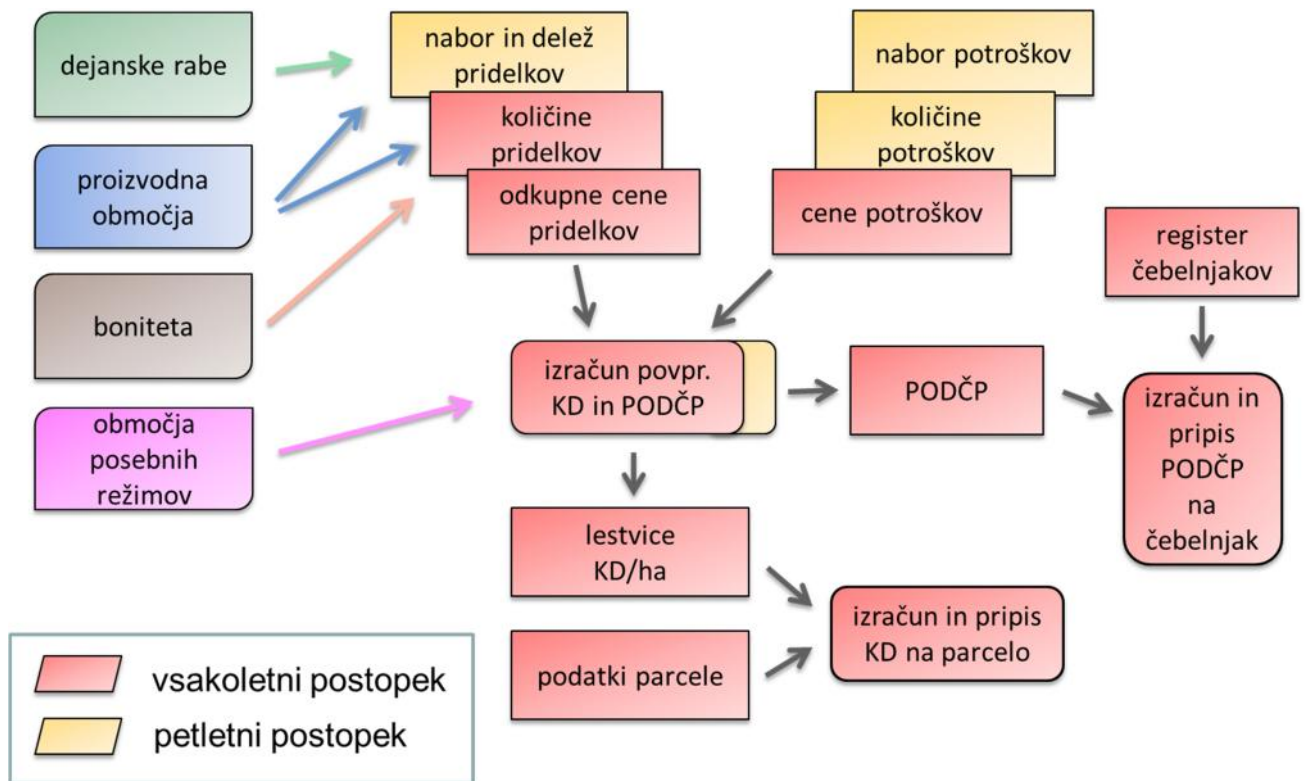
dejanske rabe

proizvodna območja

boniteta

območja posebnih režimov

nabor in delež pridelkov

količine pridelkov

odkupne cene pridelkov

nabor potroškov

količine potroškov

cene potroškov

register čebelnjakov

izračun povpr. KD in PODČP

PODČP

izračun in pripis PODČP na čebelnjak

lestvice KD/ha

podatki parcele

izračun in pripis KD na parcelo

vsakoletni postopek

petletni postopek